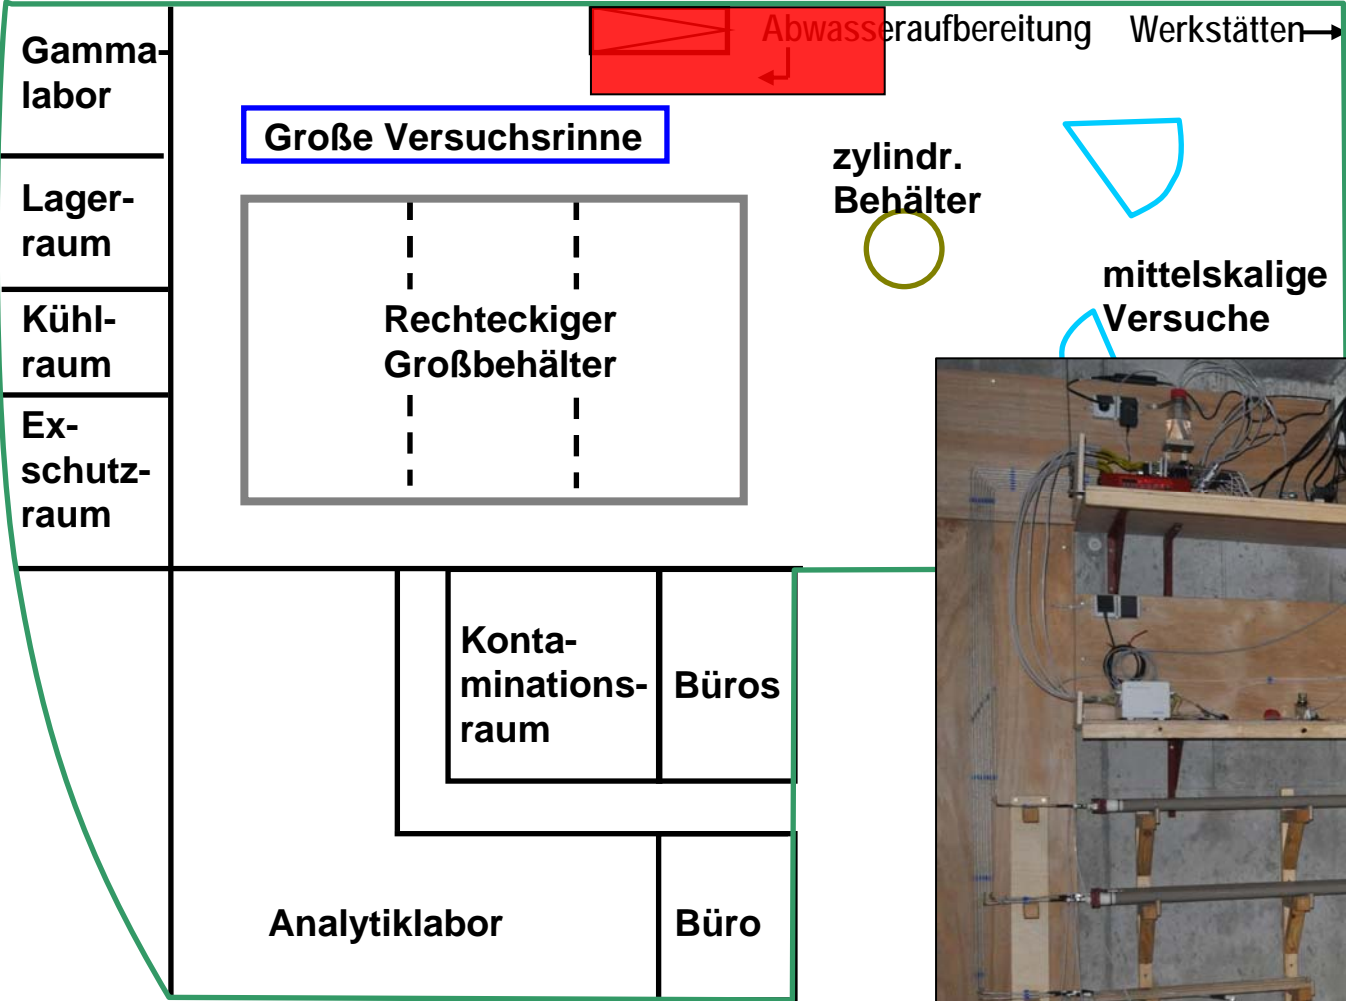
Gammalabor

Lagerraum

Kühlraum

Exschutzraum

Große Versuchsrinne

Abwasseraufbereitung

Werkstätten

zylindr. Behälter

Rechteckiger Großbehälter

mittelskalige Versuche

Kontaminationsraum

Büros

Analytiklabor

Büro